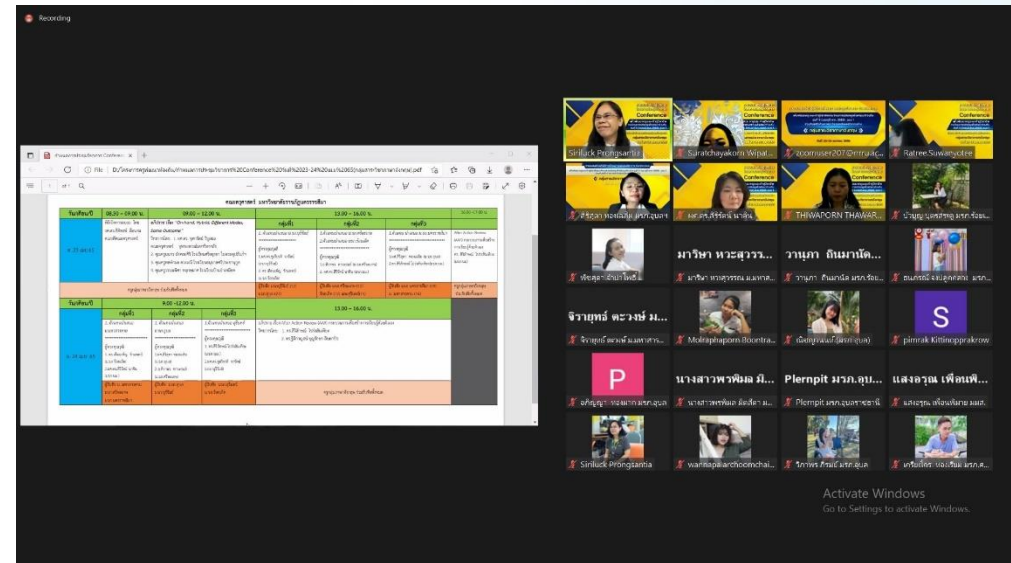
Recording

คณะครุศาสตร์ มหาวิทยาลัยราชภัฏนครราชสีมา

| วัน/เดือน/ปี | 08.30 – 09.00 น. | 09.00 – 12.00 น. | 13.00 – 16.00 น. | |
|---|---|---|---|---|
| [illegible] | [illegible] | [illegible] | กลุ่มที่1 | กลุ่มที่2 | กลุ่มที่3 |

| วัน/เดือน/ปี | 9.00 -12.00 น. | 13.00 – 16.00 น. |
|---|---|---|
| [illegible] | กลุ่มที่1 | กลุ่มที่2 | กลุ่มที่3 | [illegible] |

Siriluck Prongsantia

Suratchayakorn Wipat...

zoomuser207@nrru.ac...

Ratree Suwanyotee

ศิริลักษณ์ พรองสันเทีย มรภ.อุบลฯ

ผศ.ดร.ศิริรัตน์ นาคิน

THIWAPORN THAWAR...

บัญญัติ บุตรสีสุข มรภ.ร้อยเ...

พัชสุดา ลำน้ำใจดี

มาริษา หวะสุวรร...

มาริษา หวะสุวรรณ มหาส...

วานุภา ถินมานัด...

วานุภา ถินมานัด มรภ.ร้อย...

ธนภรณ์ แก่นคู่ดล มรภ...

จิรายุทธ์ ตะวงษ์ ม...

จิรายุทธ์ ตะวงษ์ มหาสาร...

Molraphaporn Boontra...

เพ็ญนภา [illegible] (มรภ.อุบล)

S

pimrak Kittinopprakrow

P

อภิญญา ทองมาก มรภ.อุบล

นางสาวพาพิมล มิ...

นางสาวพาพิมล มิ่งเลิศ ม...

Plernpit มรภ.อุบ...

Plernpit มรภ.อุบลราชธานี

แสงอรุณ เพ็ญพั...

แสงอรุณ เพ็ญพัฒนาย มมส.

Siriluck Prongsantia

wannapaiarchoomchai...

วิภาพร ภิรมย์ มรภ.อุบล

เกรียงไกร พวงเริ่มมี มรภ.ส...

Activate Windows
Go to Settings to activate Windows.